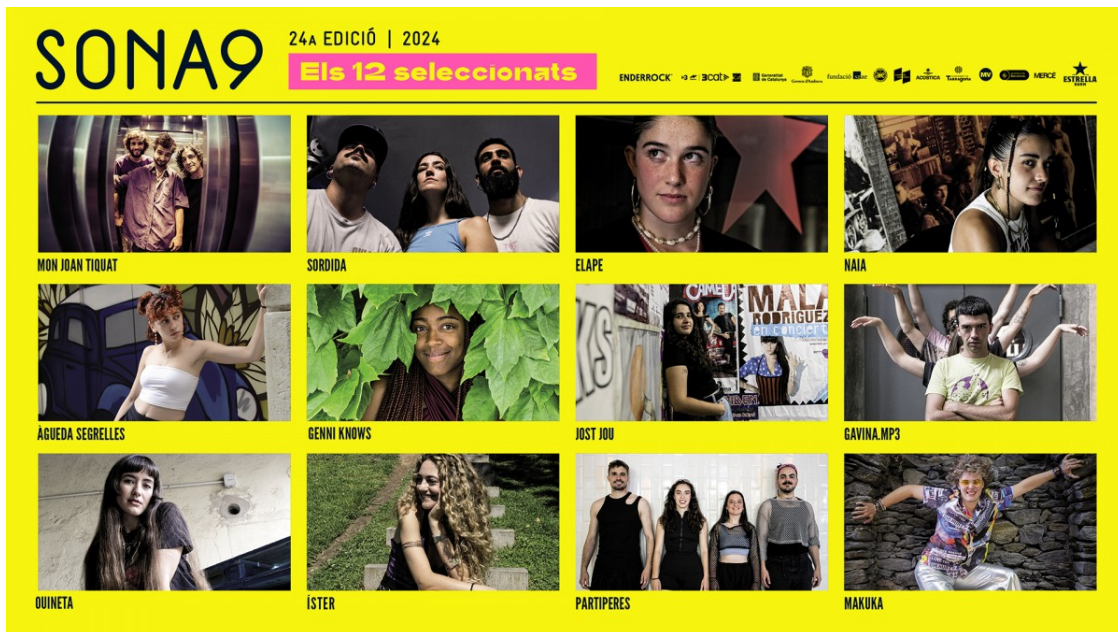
SONA9

24A EDICIÓ | 2024

Els 12 seleccionats

ENDERROCK 3cat Generalitat de Catalunya fundació ACÚSTICA Tarragona MV MERCÈ ESTRELLA DAMM

MON JOAN TIQUAT

SORDIDA

ELAPE

NAIA

ÀGUEDA SEGRELLES

GENNI KNOWS

JOST JOU

GAVINA.MP3

OUINETA

ÍSTER

PARTIPERES

MAKUKA

MALA RODRÍGUEZ en concierto